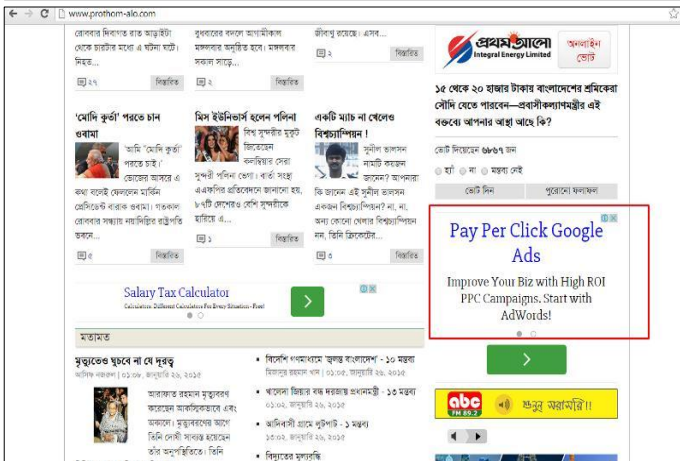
www.prothom-alo.com

রোববার দিবাগত রাত আড়াইটা থেকে চারটার মধ্যে এ ঘটনা ঘটে। নিহত

বুধবারের বদলে আগামীকাল মঙ্গলবার অনুষ্ঠিত হবে। মঙ্গলবার সকাল সাড়ে...

জীবাণু রয়েছে। এসব...

২৭ বিস্তারিত

বিস্তারিত

২ বিস্তারিত

'মোদি কুর্তা' পরতে চান ওবামা

'আমি 'মোদি কুর্তা' পরতে চাই।' ভেজেন আসরে এ কথা বলেই ফেললেন মার্কিন প্রেসিডেন্ট বারাক ওবামা। গতকাল রোববার সন্ধ্যায় নয়াদিল্লির রাষ্ট্রপতি ভবনে...

৫ বিস্তারিত

মিস ইউনিভার্স হলেন পলিনা

বিশ্ব সুন্দরীর মুকুট জিতলেন কলম্বিয়ার সেরা সুন্দরী পলিনা ভেগা। বার্তা সংস্থা এএফপির প্রতিবেদনে জানানো হয়, ৮৮টি দেশের সেরা সুন্দরীকে হারিয়ে এ...

১ বিস্তারিত

একটি ম্যাচ না খেলেও বিশ্বচ্যাম্পিয়ন !

সুনীল জসসন নামটি কখনো শুনেছেন? আপনারা কি জানেন এই সুনীল জসসন একজন বিশ্বচ্যাম্পিয়ন! না, না, অন্য কোনো খেলার বিশ্বচ্যাম্পিয়ন নন, তিনি ক্রিকেটের...

৩ বিস্তারিত

Salary Tax Calculator
Calculation. Different Calculators For Every Situation - Free!

মতামত

মৃত্যুতেও ছুঁচো না যে দূরত্ব

আসিফ নজরুল | ০১:০৫, জানুয়ারি ২৬, ২০১৫

আরাফাত রহমান মৃত্যুবরণ করেছেন আকস্মিকভাবে এবং অকালে। মৃত্যুবরণের আগে তিনি দেশে সাবেক হয়েছেন তাঁর অনুপস্থিতিতে। তিনি

• বিদেশি গণমাধ্যমে 'জ্বলন্ত বাংলাদেশ' - ১০ মন্তব্য
মিজানুর রহমান খান | ০১:০৫, জানুয়ারি ২৬, ২০১৫

• খালেদা জিয়ার বন্ধ দরজায় প্রধানমন্ত্রী - ১৩ মন্তব্য
০১:০৫, জানুয়ারি ২৬, ২০১৫

• আদিবাসী প্রশ্নে লুটপাট - ১ মন্তব্য
১৩:০৫, জানুয়ারি ২৬, ২০১৫

• বিদ্যুতের মূল্যবৃদ্ধি

প্রথম আলো
Integral Energy Limited
অনলাইন ভোট

১৫ থেকে ২০ হাজার টাকায় বাংলাদেশের শ্রমিকেরা সৌদি যেতে পারবেন—প্রবাসীকল্যাণমন্ত্রীর এই বক্তব্যে আপনার আস্থা আছে কি?

ভোট দিয়েছেন ৬৬৩৭ জন

হ্যাঁ না মন্তব্য নেই

ভোট দিন পুরোনো ফলাফল

Pay Per Click Google Ads

Improve Your Biz with High ROI PPC Campaigns. Start with AdWords!

abc FM 89.2

শুনুন সরাসরি!!